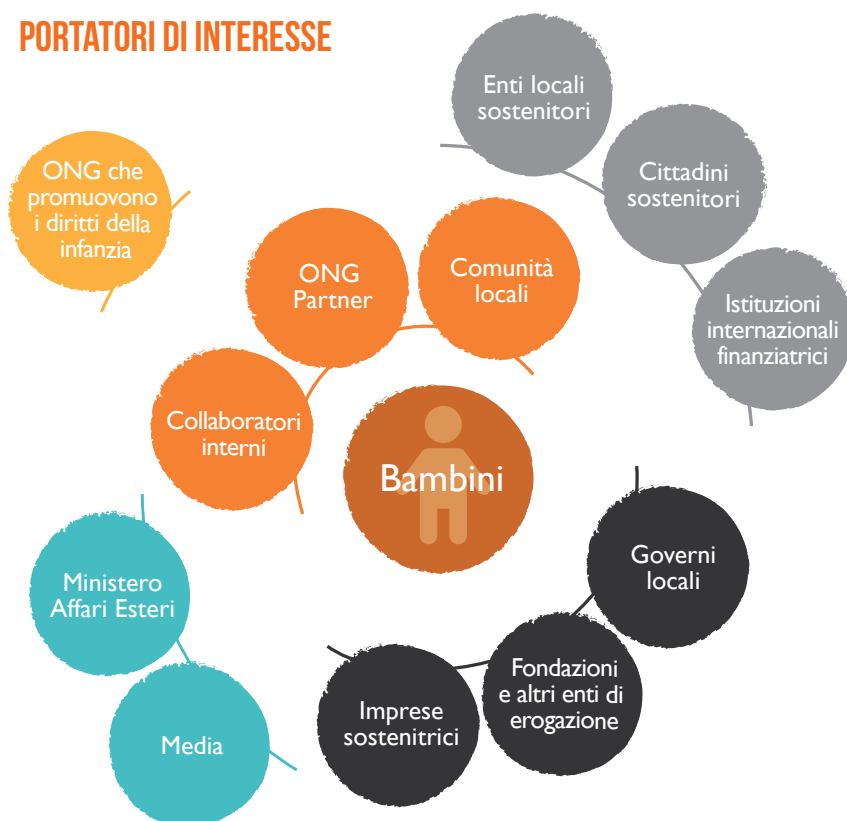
PORTATORI DI INTERESSE

Enti locali sostenitori

Cittadini sostenitori

Istituzioni internazionali finanziatrici

ONG che promuovono i diritti della infanzia

ONG Partner

Comunità locali

Collaboratori interni

Bambini

Governi locali

Fondazioni e altri enti di erogazione

Imprese sostenitrici

Ministero Affari Esteri

Media